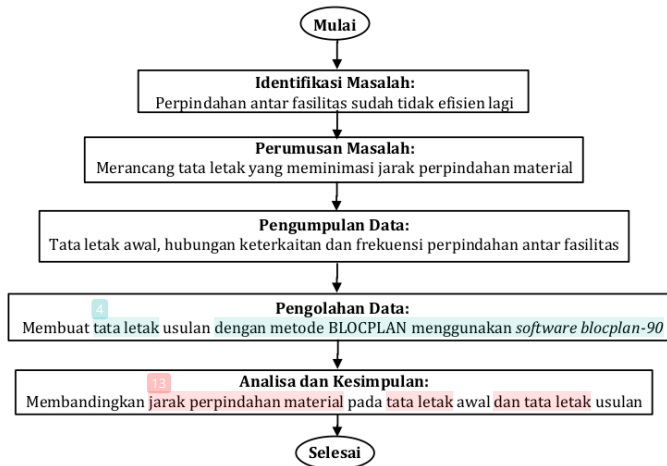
Mulai

Identifikasi Masalah:
Perpindahan antar fasilitas sudah tidak efisien lagi

Perumusan Masalah:
Merancang tata letak yang meminimasi jarak perpindahan material

Pengumpulan Data:
Tata letak awal, hubungan keterkaitan dan frekuensi perpindahan antar fasilitas

4
Pengolahan Data:
Membuat tata letak usulan dengan metode BLOCPLAN menggunakan *software blocplan-90*

13
Analisa dan Kesimpulan:
Membandingkan jarak perpindahan material pada tata letak awal dan tata letak usulan

Selesai